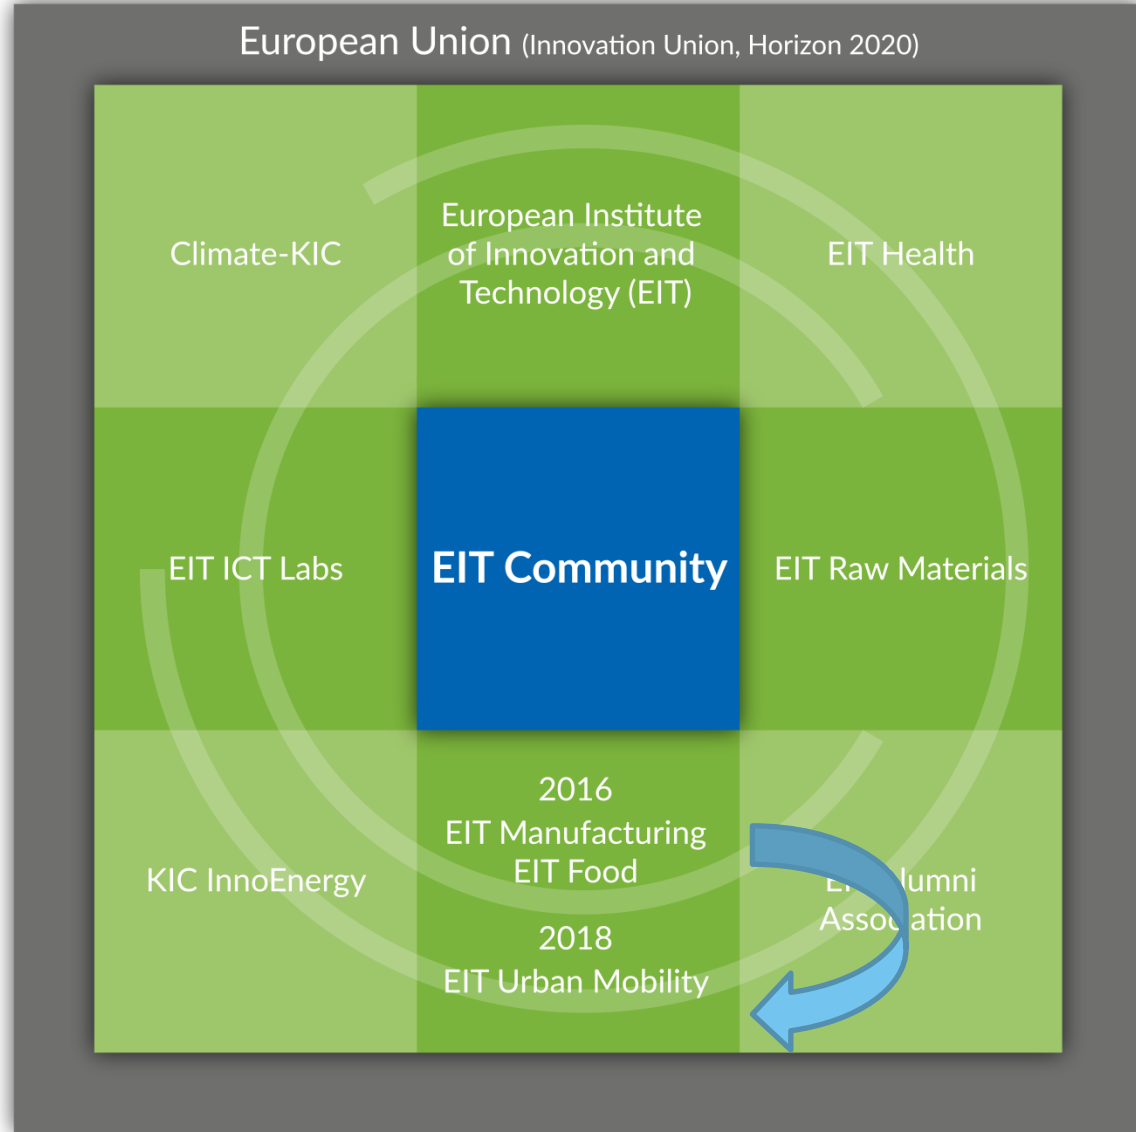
European Union (Innovation Union, Horizon 2020)

Climate-KIC

European Institute of Innovation and Technology (EIT)

EIT Health

EIT ICT Labs

EIT Community

EIT Raw Materials

KIC InnoEnergy

2016
EIT Manufacturing
EIT Food

2018
EIT Urban Mobility

E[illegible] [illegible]lumni
Asso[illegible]ation